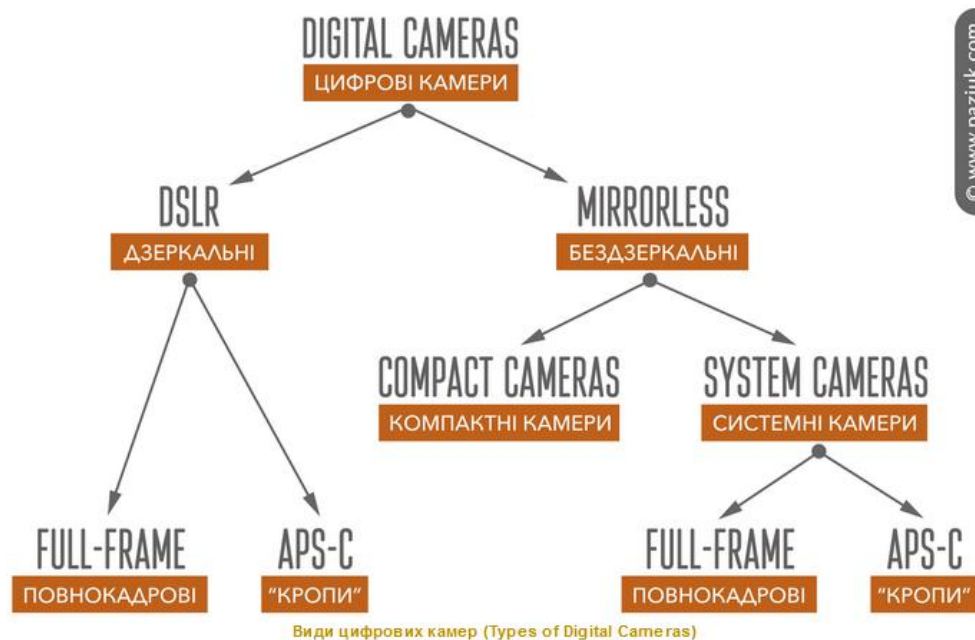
DIGITAL CAMERAS
ЦИФРОВІ КАМЕРИ

DSLR
ДЗЕРКАЛЬНІ

MIRRORLESS
БЕЗДЗЕРКАЛЬНІ

COMPACT CAMERAS
КОМПАКТНІ КАМЕРИ

SYSTEM CAMERAS
СИСТЕМНІ КАМЕРИ

FULL-FRAME
ПОВНОКАДРОВІ

APS-C
"КРОПИ"

FULL-FRAME
ПОВНОКАДРОВІ

APS-C
"КРОПИ"

© www.pazjuk.com

Види цифрових камер (Types of Digital Cameras)